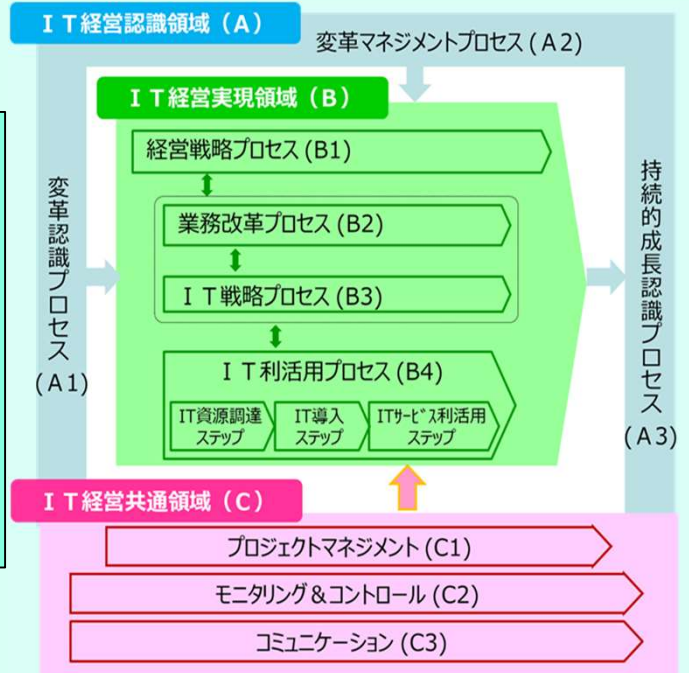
ＩＴ経営認識領域（Ａ）

変革マネジメントプロセス（Ａ２）

ＩＴ経営実現領域（Ｂ）

変革認識プロセス（Ａ１）

経営戦略プロセス (B1)

業務改革プロセス (B2)

ＩＴ戦略プロセス (B3)

ＩＴ利活用プロセス (B4)

IT資源調達ステップ

IT導入ステップ

ITｻｰﾋﾞｽ利活用ステップ

持続的成長認識プロセス（Ａ３）

ＩＴ経営共通領域（Ｃ）

プロジェクトマネジメント (C1)

モニタリング＆コントロール (C2)

コミュニケーション (C3)